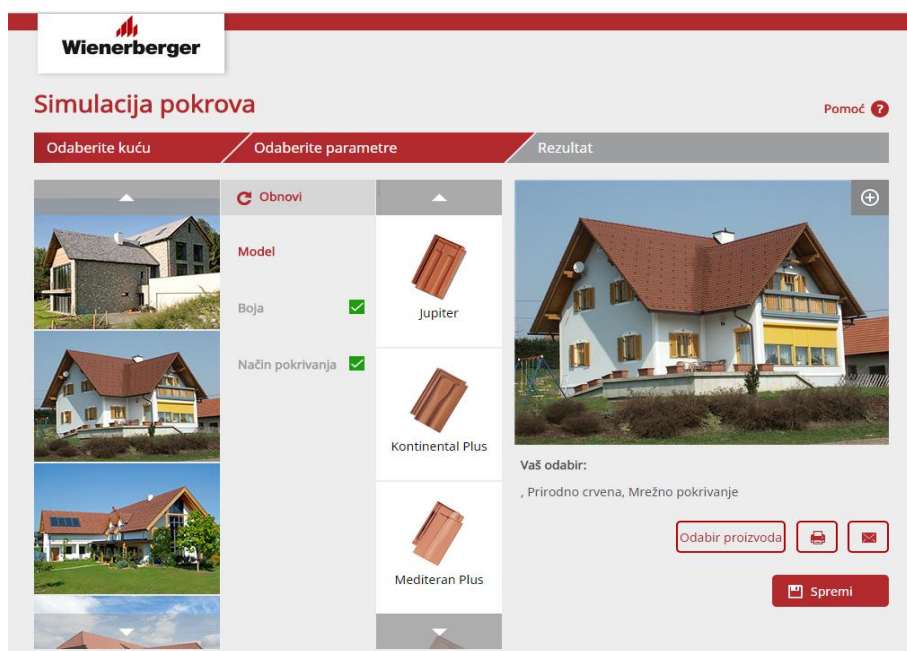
Wienerberger

Simulacija pokrova

Pomoć ?

Odaberite kuću

Odaberite parametre

Rezultat

Obnovi

Model

Boja

Način pokrivanja

Jupiter

Kontinental Plus

Mediteran Plus

Vaš odabir:

, Prirodno crvena, Mrežno pokrivanje

Odabir proizvoda

Spremi